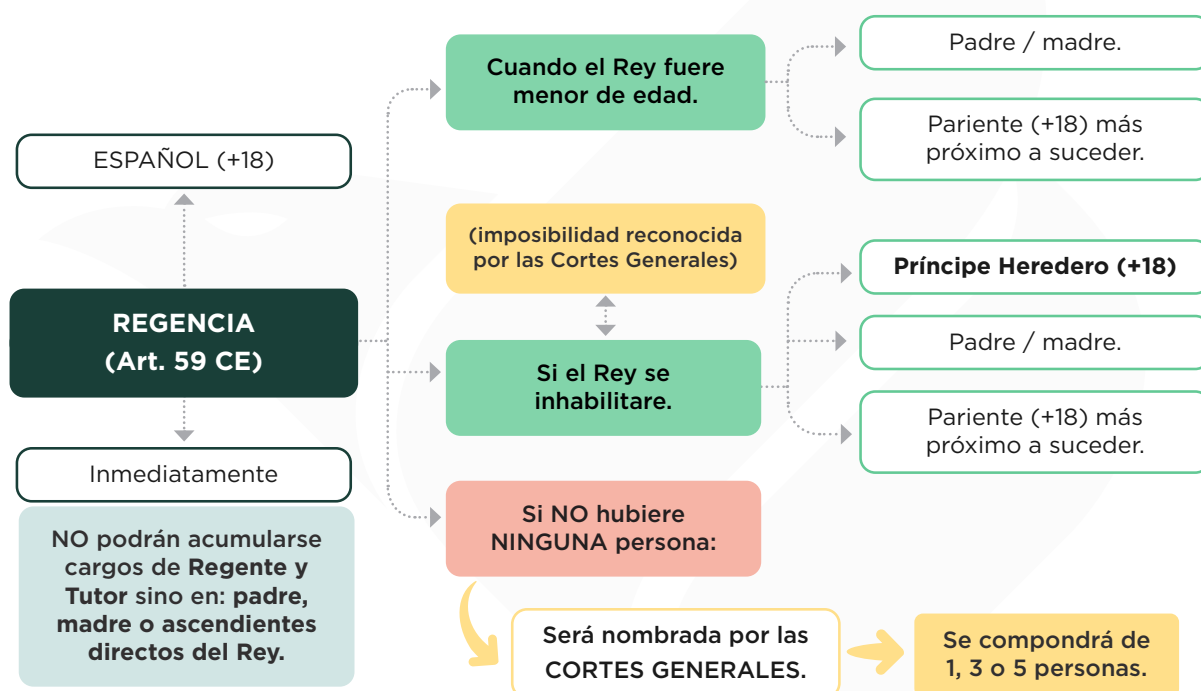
ESPAÑOL (+18)

REGENCIA
(Art. 59 CE)

Inmediatamente

NO podrán acumularse cargos de Regente y Tutor sino en: padre, madre o ascendientes directos del Rey.

Cuando el Rey fuere menor de edad.

Padre / madre.

Pariente (+18) más próximo a suceder.

(imposibilidad reconocida por las Cortes Generales)

Si el Rey se inhabilitare.

Príncipe Heredero (+18)

Padre / madre.

Pariente (+18) más próximo a suceder.

Si NO hubiere NINGUNA persona:

Será nombrada por las CORTES GENERALES.

Se compondrá de 1, 3 o 5 personas.